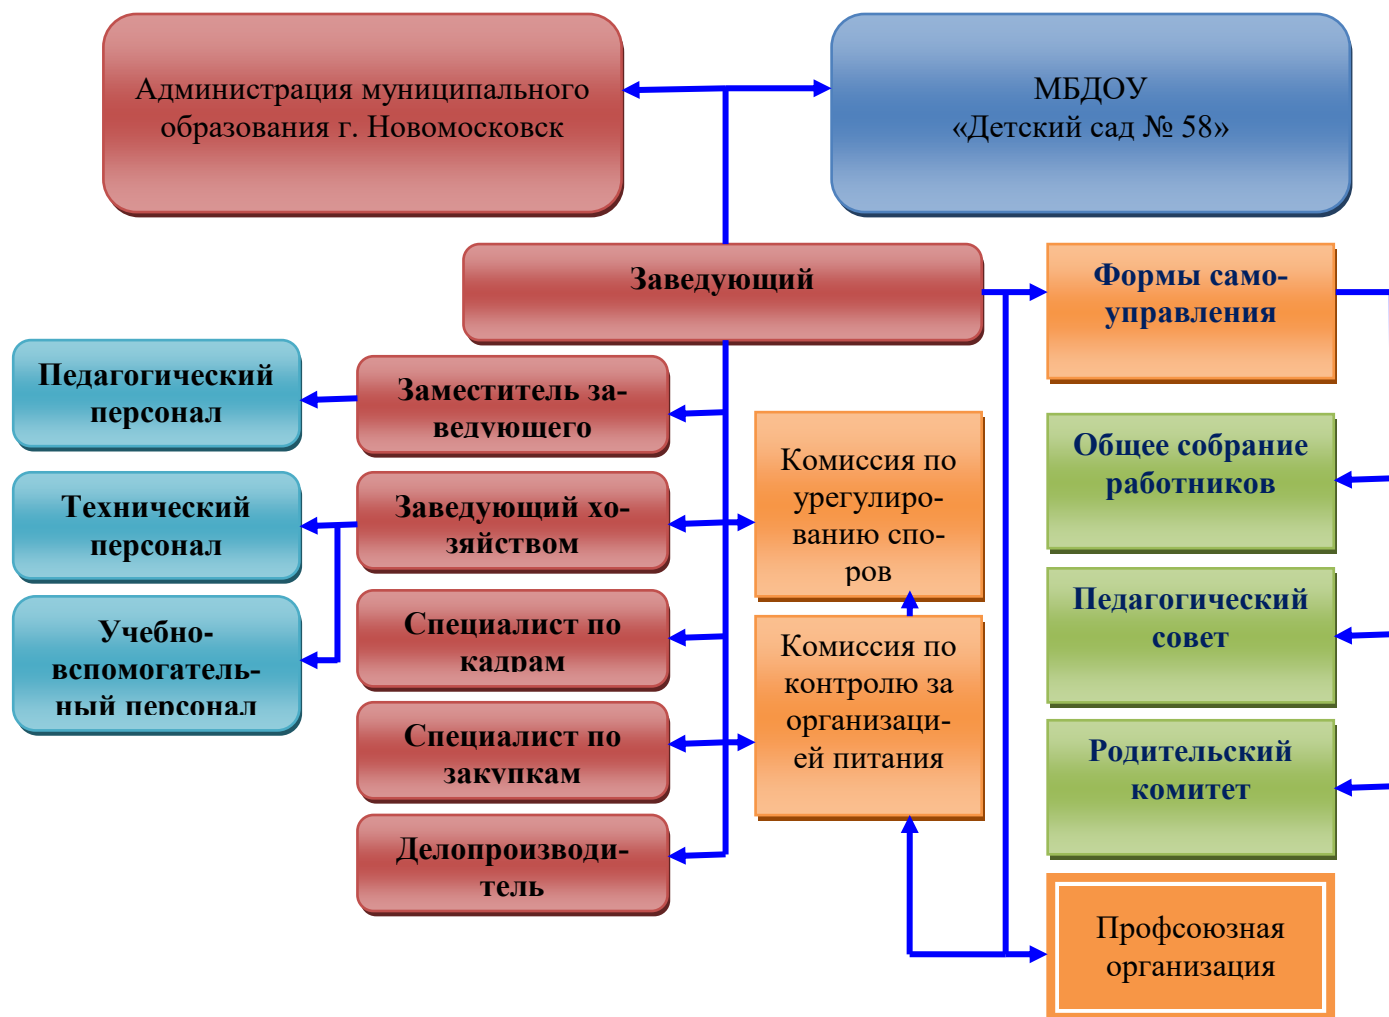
Администрация муниципального образования г. Новомосковск

МБДОУ «Детский сад № 58»

Заведующий

Формы самоуправления

Педагогический персонал

Заместитель заведующего

Технический персонал

Заведующий хозяйством

Учебно-вспомогательный персонал

Специалист по кадрам

Специалист по закупкам

Делопроизводитель

Комиссия по урегулированию споров

Комиссия по контролю за организацией питания

Общее собрание работников

Педагогический совет

Родительский комитет

Профсоюзная организация